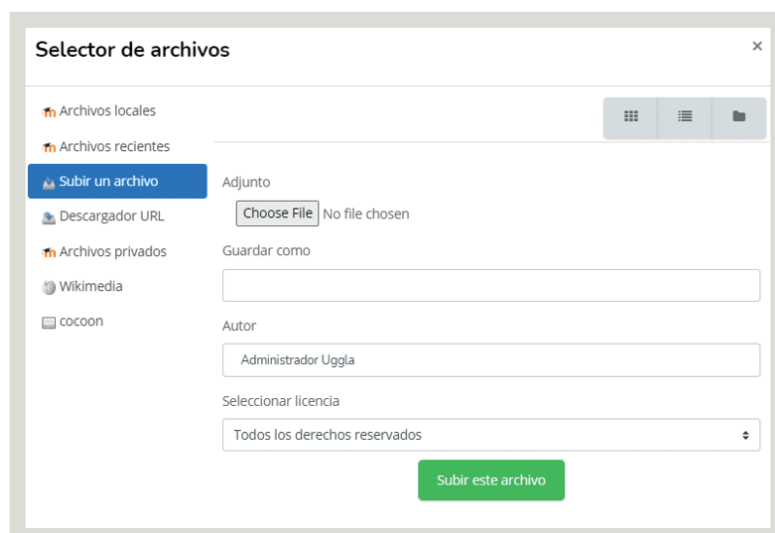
Selector de archivos

×

Archivos locales
Archivos recientes
Subir un archivo
Descargador URL
Archivos privados
Wikimedia
cocoon

Adjunto
Choose File No file chosen

Guardar como

Autor
Administrador Uggla

Seleccionar licencia
Todos los derechos reservados

Subir este archivo